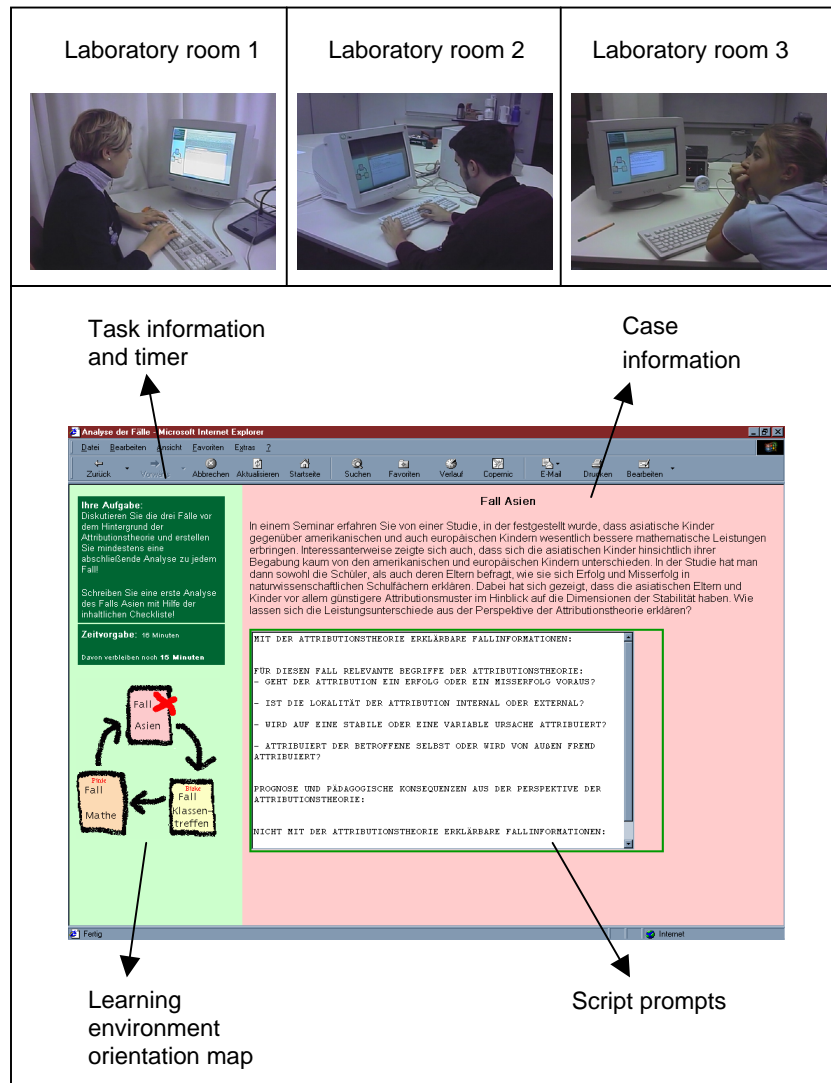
Laboratory room 1

Laboratory room 2

Laboratory room 3

Task information and timer

Case information

Analyse der Fälle - Microsoft Internet Explorer

Datei Bearbeiten Ansicht Favoriten Extras ?

Zurück Vorwärts Abbrechen Aktualisieren Startseite Suchen Favoriten Verlauf Copernic E-Mail Drucken Bearbeiten

Ihre Aufgabe: Diskutieren Sie die drei Fälle vor dem Hintergrund der Attributionstheorie und erstellen Sie mindestens eine abschließende Analyse zu jedem Fall!

Schreiben Sie eine erste Analyse des Falls Asien mit Hilfe der inhaltlichen Checkliste!

Zeitvorgabe: 15 Minuten

Davon verbleiben noch 15 Minuten

Fall Asien

Fall Mathe

Fall Klassentreffen

Fall Asien

In einem Seminar erfahren Sie von einer Studie, in der festgestellt wurde, dass asiatische Kinder gegenüber amerikanischen und auch europäischen Kindern wesentlich bessere mathematische Leistungen erbringen. Interessanterweise zeigte sich auch, dass sich die asiatischen Kinder hinsichtlich ihrer Begabung kaum von den amerikanischen und europäischen Kindern unterschieden. In der Studie hat man dann sowohl die Schüler, als auch deren Eltern befragt, wie sie sich Erfolg und Misserfolg in naturwissenschaftlichen Schulfächern erklären. Dabei hat sich gezeigt, dass die asiatischen Eltern und Kinder vor allem günstigere Attributionsmuster im Hinblick auf die Dimensionen der Stabilität haben. Wie lassen sich die Leistungsunterschiede aus der Perspektive der Attributionstheorie erklären?

MIT DER ATTRIBUTIONSTHEORIE ERKLÄRBARE FALLINFORMATIONEN:

FÜR DIESEN FALL RELEVANTE BEGRIFFE DER ATTRIBUTIONSTHEORIE:
- GEHT DER ATTRIBUTION EIN ERFOLG ODER EIN MISSERFOLG VORAUS?

- IST DIE LOKALITÄT DER ATTRIBUTION INTERNAL ODER EXTERNAL?

- WIRD AUF EINE STABILE ODER EINE VARIABLE URSACHE ATTRIBUIERT?

- ATTRIBUIERT DER BETROFFENE SELBST ODER WIRD VON AUßEN FREMD ATTRIBUIERT?

PROGNOSE UND PÄDAGOGISCHE KONSEQUENZEN AUS DER PERSPEKTIVE DER ATTRIBUTIONSTHEORIE:

NICHT MIT DER ATTRIBUTIONSTHEORIE ERKLÄRBARE FALLINFORMATIONEN:

Fertig

Internet

Learning environment orientation map

Script prompts